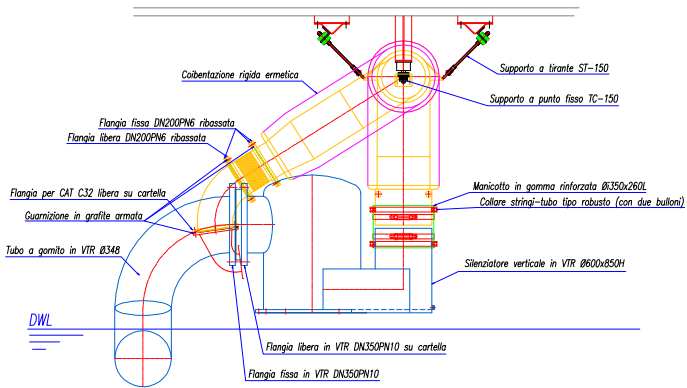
Coibentazione rigida ermetica

Supporto a tirante ST-150

Supporto a punto fisso TC-150

Flangia fissa DN200PN6 ribassata

Flangia libera DN200PN6 ribassata

Flangia per CAT C32 libera su cartella

Manicotto in gomma rinforzata Øi350x260L

Collare stringi-tubo tipo robusto (con due bulloni)

Guarnizione in grafite armata

Tubo a gomito in VTR Ø348

Silenziatore verticale in VTR Ø600x850H

DWL

Flangia libera in VTR DN350PN10 su cartella

Flangia fissa in VTR DN350PN10